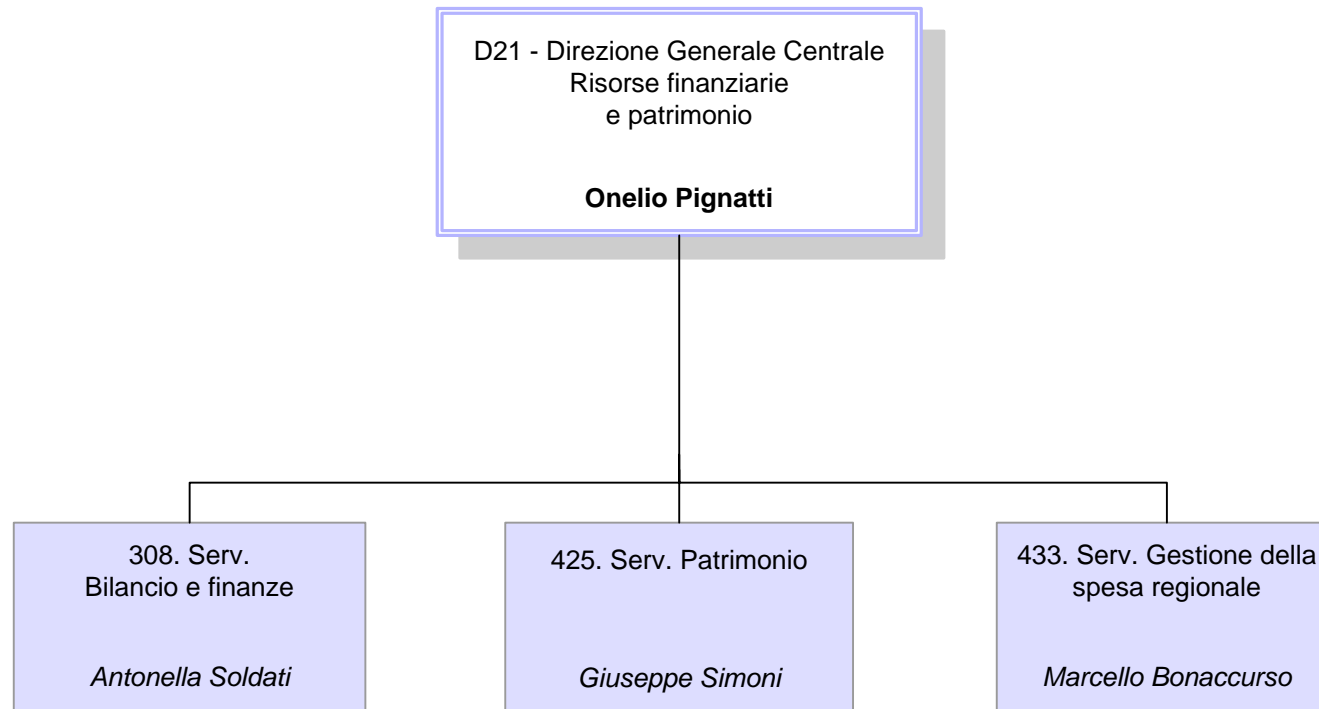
D21 - Direzione Generale Centrale
Risorse finanziarie
e patrimonio

**Onelio Pignatti**

308. Serv.
Bilancio e finanze

*Antonella Soldati*

425. Serv. Patrimonio

*Giuseppe Simoni*

433. Serv. Gestione della
spesa regionale

*Marcello Bonaccurso*